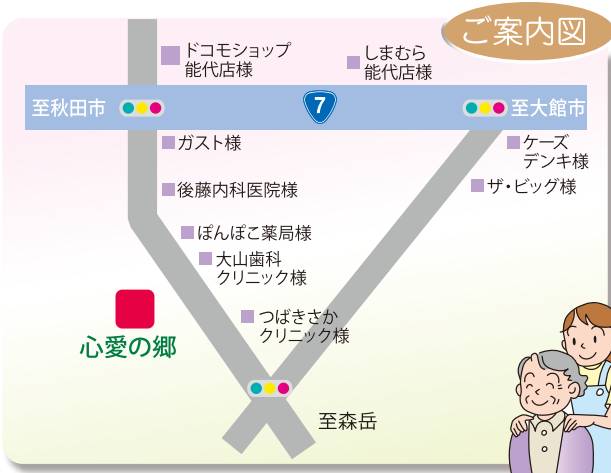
ご案内図

ドコモショップ能代店様

しまむら能代店様

至秋田市

7

至大館市

ガスト様

ケーズデンキ様

ザ・ビッグ様

後藤内科医院様

ぽんぽこ薬局様

大山歯科クリニック様

心愛の郷

つばきさかクリニック様

至森岳